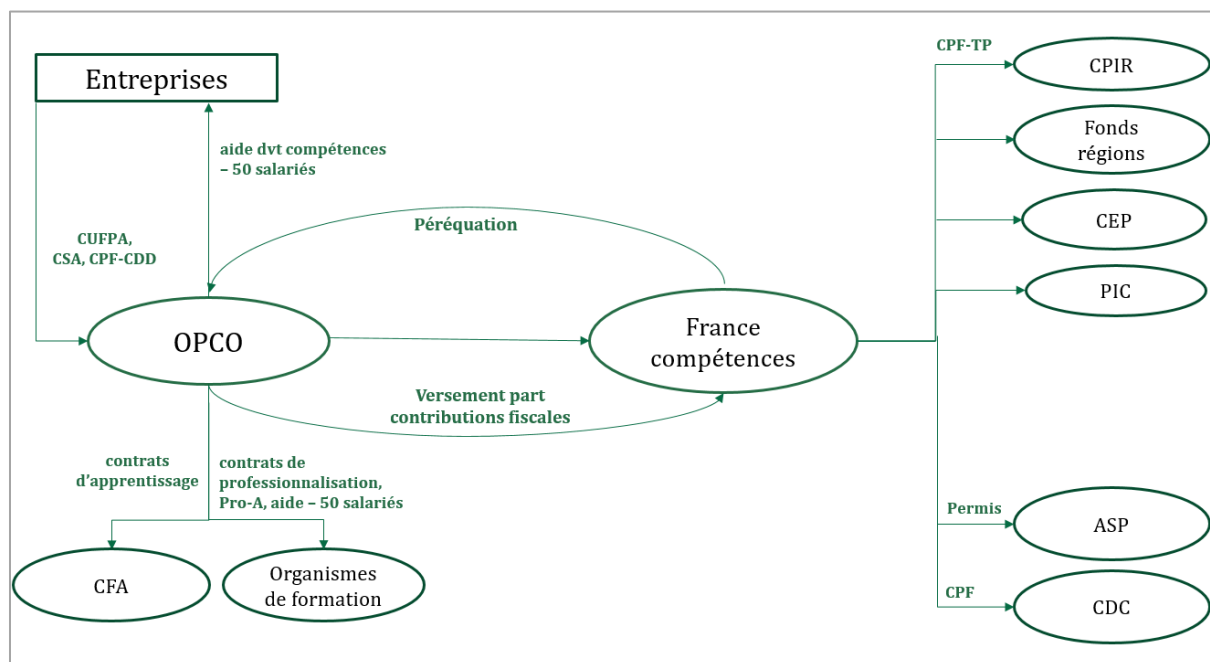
Entreprises

aide dvt compétences – 50 salariés

CUFPA, CSA, CPF-CDD

Péréquation

OPCO

France compétences

Versement part contributions fiscales

contrats d'apprentissage

contrats de professionnalisation, Pro-A, aide – 50 salariés

CFA

Organismes de formation

CPF-TP

CPIR

Fonds régions

CEP

PIC

Permis

ASP

CPF

CDC